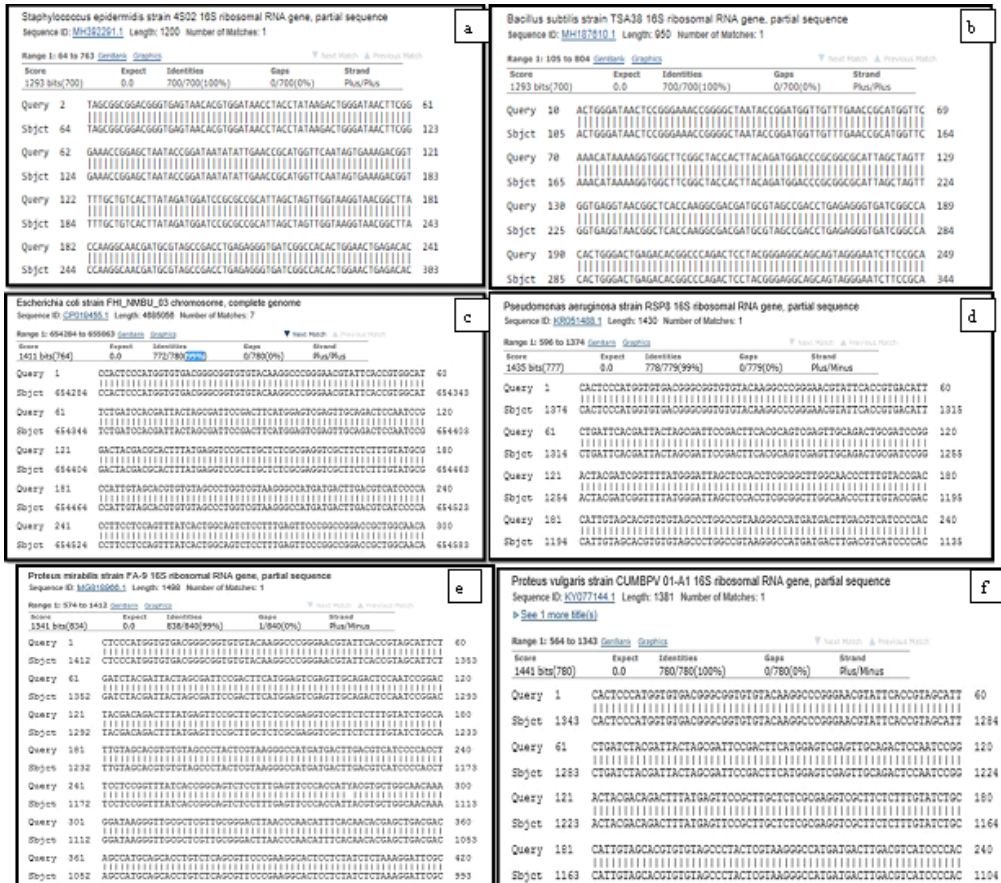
Staphylococcus epidermidis strain 4S02 16S ribosomal RNA gene, partial sequence
Sequence ID: MH392291.1 Length: 1200 Number of Matches: 1

a

Range 1: 64 to 763 GenBank Graphics

| Score | Expect | Identities | Gaps | Strand |
|---|---|---|---|---|
| 1293 bits(700) | 0.0 | 700/700(100%) | 0/700(0%) | Plus/Plus |

Query 2 TAGCGGCGGACGGGTGAGTAACACGTGGATAACCTACCTATAAGACTGGGATAACTTCGG 61
Sbjct 64 TAGCGGCGGACGGGTGAGTAACACGTGGATAACCTACCTATAAGACTGGGATAACTTCGG 123

Query 62 GAAACCGGAGCTAATACCGGATAATATATTGAACCGCATGGTTCAATAGTGAAAGACGGT 121
Sbjct 124 GAAACCGGAGCTAATACCGGATAATATATTGAACCGCATGGTTCAATAGTGAAAGACGGT 183

Query 122 TTTGCTGTCACTTATAGATGGATCCGCGCCGCATTAGCTAGTTGGTAAGGTAACGGCTTA 181
Sbjct 184 TTTGCTGTCACTTATAGATGGATCCGCGCCGCATTAGCTAGTTGGTAAGGTAACGGCTTA 243

Query 182 CCAAGGCAACGATGCGTAGCCGACCTGAGAGGGTGATCGGCCACACTGGAACTGAGACAC 241
Sbjct 244 CCAAGGCAACGATGCGTAGCCGACCTGAGAGGGTGATCGGCCACACTGGAACTGAGACAC 303

Bacillus subtilis strain TSA38 16S ribosomal RNA gene, partial sequence
Sequence ID: MH187610.1 Length: 950 Number of Matches: 1

b

Range 1: 105 to 804 GenBank Graphics

| Score | Expect | Identities | Gaps | Strand |
|---|---|---|---|---|
| 1293 bits(700) | 0.0 | 700/700(100%) | 0/700(0%) | Plus/Plus |

Query 10 ACTGGGATAACTCCGGGAAACCGGGGCTAATACCGGATGGTTGTTTGAACCGCATGGTTC 69
Sbjct 105 ACTGGGATAACTCCGGGAAACCGGGGCTAATACCGGATGGTTGTTTGAACCGCATGGTTC 164

Query 70 AAACATAAAAGGTGGCTTCGGCTACCACTTACAGATGGACCCGCGGCGCATTAGCTAGTT 129
Sbjct 165 AAACATAAAAGGTGGCTTCGGCTACCACTTACAGATGGACCCGCGGCGCATTAGCTAGTT 224

Query 130 GGTGAGGTAACGGCTCACCAAGGCGACGATGCGTAGCCGACCTGAGAGGGTGATCGGCCA 189
Sbjct 225 GGTGAGGTAACGGCTCACCAAGGCGACGATGCGTAGCCGACCTGAGAGGGTGATCGGCCA 284

Query 190 CACTGGGACTGAGACACGGCCCAGACTCCTACGGGAGGCAGCAGTAGGGAATCTTCCGCA 249
Sbjct 285 CACTGGGACTGAGACACGGCCCAGACTCCTACGGGAGGCAGCAGTAGGGAATCTTCCGCA 344

Escherichia coli strain FHI_NMBU_03 chromosome, complete genome
Sequence ID: CP019455.1 Length: 4885056 Number of Matches: 7

c

Range 1: 654284 to 655063 GenBank Graphics Next Match Previous Match

| Score | Expect | Identities | Gaps | Strand |
|---|---|---|---|---|
| 1411 bits(764) | 0.0 | 772/780(99%) | 0/780(0%) | Plus/Plus |

Query 1 CCACTCCCATGGTGTGACGGGCGGTGTGTACAAGGCCCGGGAACGTATTCACCGTGGCAT 60
Sbjct 654284 CCACTCCCATGGTGTGACGGGCGGTGTGTACAAGGCCCGGGAACGTATTCACCGTGGCAT 654343

Query 61 TCTGATCCACGATTACTAGCGATTCCGACTTCATGGAGTCGAGTTGCAGACTCCAATCCG 120
Sbjct 654344 TCTGATCCACGATTACTAGCGATTCCGACTTCATGGAGTCGAGTTGCAGACTCCAATCCG 654403

Query 121 GACTACGACGCACTTTATGAGGTCCGCTTGCTCTCGCGAGGTCGCTTCTCTTTGTATGCG 180
Sbjct 654404 GACTACGACGCACTTTATGAGGTCCGCTTGCTCTCGCGAGGTCGCTTCTCTTTGTATGCG 654463

Query 181 CCATTGTAGCACGTGTGTAGCCCTGGTCGTAAGGGCCATGATGACTTGACGTCATCCCCA 240
Sbjct 654464 CCATTGTAGCACGTGTGTAGCCCTGGTCGTAAGGGCCATGATGACTTGACGTCATCCCCA 654523

Query 241 CCTTCCTCCAGTTTATCACTGGCAGTCTCCTTTGAGTTCCCGGCCGGACCGCTGGCAACA 300
Sbjct 654524 CCTTCCTCCAGTTTATCACTGGCAGTCTCCTTTGAGTTCCCGGCCGGACCGCTGGCAACA 654583

Pseudomonas aeruginosa strain RSP8 16S ribosomal RNA gene, partial sequence
Sequence ID: KR051488.1 Length: 1430 Number of Matches: 1

d

Range 1: 596 to 1374 GenBank Graphics Next Match Previous Match

| Score | Expect | Identities | Gaps | Strand |
|---|---|---|---|---|
| 1435 bits(777) | 0.0 | 778/779(99%) | 0/779(0%) | Plus/Minus |

Query 1 CACTCCCATGGTGTGACGGGCGGTGTGTACAAGGCCCGGGAACGTATTCACCGTGACATT 60
Sbjct 1374 CACTCCCATGGTGTGACGGGCGGTGTGTACAAGGCCCGGGAACGTATTCACCGTGACATT 1315

Query 61 CTGATTCACGATTACTAGCGATTCCGACTTCACGCAGTCGAGTTGCAGACTGCGATCCGG 120
Sbjct 1314 CTGATTCACGATTACTAGCGATTCCGACTTCACGCAGTCGAGTTGCAGACTGCGATCCGG 1255

Query 121 ACTACGATCGGTTTTATGGGATTAGCTCCACCTCGCGGCTTGGCAACCCTTTGTACCGAC 180
Sbjct 1254 ACTACGATCGGTTTTATGGGATTAGCTCCACCTCGCGGCTTGGCAACCCTTTGTACCGAC 1195

Query 181 CATTGTAGCACGTGTGTAGCCCTGGCCGTAAGGGCCATGATGACTTGACGTCATCCCCAC 240
Sbjct 1194 CATTGTAGCACGTGTGTAGCCCTGGCCGTAAGGGCCATGATGACTTGACGTCATCCCCAC 1135

Proteus mirabilis strain FA-9 16S ribosomal RNA gene, partial sequence
Sequence ID: MG916968.1 Length: 1498 Number of Matches: 1

e

Range 1: 574 to 1412 GenBank Graphics Next Match Previous Match

| Score | Expect | Identities | Gaps | Strand |
|---|---|---|---|---|
| 1541 bits(834) | 0.0 | 838/840(99%) | 1/840(0%) | Plus/Minus |

Query 1 CTCCCATGGTGTGACGGGCGGTGTGTACAAGGCCCGGGAACGTATTCACCGTAGCATTCT 60
Sbjct 1412 CTCCCATGGTGTGACGGGCGGTGTGTACAAGGCCCGGGAACGTATTCACCGTAGCATTCT 1353

Query 61 GATCTACGATTACTAGCGATTCCGACTTCATGGAGTCGAGTTGCAGACTCCAATCCGGAC 120
Sbjct 1352 GATCTACGATTACTAGCGATTCCGACTTCATGGAGTCGAGTTGCAGACTCCAATCCGGAC 1293

Query 121 TACGACAGACTTTATGAGTTCCGCTTGCTCTCGCGAGGTCGCTTCTCTTTGTATCTGCCA 180
Sbjct 1292 TACGACAGACTTTATGAGTTCCGCTTGCTCTCGCGAGGTCGCTTCTCTTTGTATCTGCCA 1233

Query 181 TTGTAGCACGTGTGTAGCCCTACTCGTAAGGGCCATGATGACTTGACGTCATCCCCACCT 240
Sbjct 1232 TTGTAGCACGTGTGTAGCCCTACTCGTAAGGGCCATGATGACTTGACGTCATCCCCACCT 1173

Query 241 TCCTCCGGTTTATCACCGGCAGTCTCCTTTGAGTTCCCACCATTACGTGCTGGCAACAAA 300
Sbjct 1172 TCCTCCGGTTTATCACCGGCAGTCTCCTTTGAGTTCCCACCATTACGTGCTGGCAACAAA 1113

Query 301 GGATAAGGGTTGCGCTCGTTGCGGGACTTAACCCAACATTTCACAACACGAGCTGACGAC 360
Sbjct 1112 GGATAAGGGTTGCGCTCGTTGCGGGACTTAACCCAACATTTCACAACACGAGCTGACGAC 1053

Query 361 AGCCATGCAGCACCTGTCTCAGCGTTCCCGAAGGCACTCCTCTATCTCTAAAGGATTCGC 420
Sbjct 1052 AGCCATGCAGCACCTGTCTCAGCGTTCCCGAAGGCACTCCTCTATCTCTAAAGGATTCGC 993

Proteus vulgaris strain CUMBPV 01-A1 16S ribosomal RNA gene, partial sequence
Sequence ID: KY077144.1 Length: 1381 Number of Matches: 1
See 1 more title(s)

f

Range 1: 564 to 1343 GenBank Graphics Next Match Previous Match

| Score | Expect | Identities | Gaps | Strand |
|---|---|---|---|---|
| 1441 bits(780) | 0.0 | 780/780(100%) | 0/780(0%) | Plus/Minus |

Query 1 CACTCCCATGGTGTGACGGGCGGTGTGTACAAGGCCCGGGAACGTATTCACCGTAGCATT 60
Sbjct 1343 CACTCCCATGGTGTGACGGGCGGTGTGTACAAGGCCCGGGAACGTATTCACCGTAGCATT 1284

Query 61 CTGATCTACGATTACTAGCGATTCCGACTTCATGGAGTCGAGTTGCAGACTCCAATCCGG 120
Sbjct 1283 CTGATCTACGATTACTAGCGATTCCGACTTCATGGAGTCGAGTTGCAGACTCCAATCCGG 1224

Query 121 ACTACGACAGACTTTATGAGTTCCGCTTGCTCTCGCGAGGTCGCTTCTCTTTGTATCTGC 180
Sbjct 1223 ACTACGACAGACTTTATGAGTTCCGCTTGCTCTCGCGAGGTCGCTTCTCTTTGTATCTGC 1164

Query 181 CATTGTAGCACGTGTGTAGCCCTACTCGTAAGGGCCATGATGACTTGACGTCATCCCCAC 240
Sbjct 1163 CATTGTAGCACGTGTGTAGCCCTACTCGTAAGGGCCATGATGACTTGACGTCATCCCCAC 1104